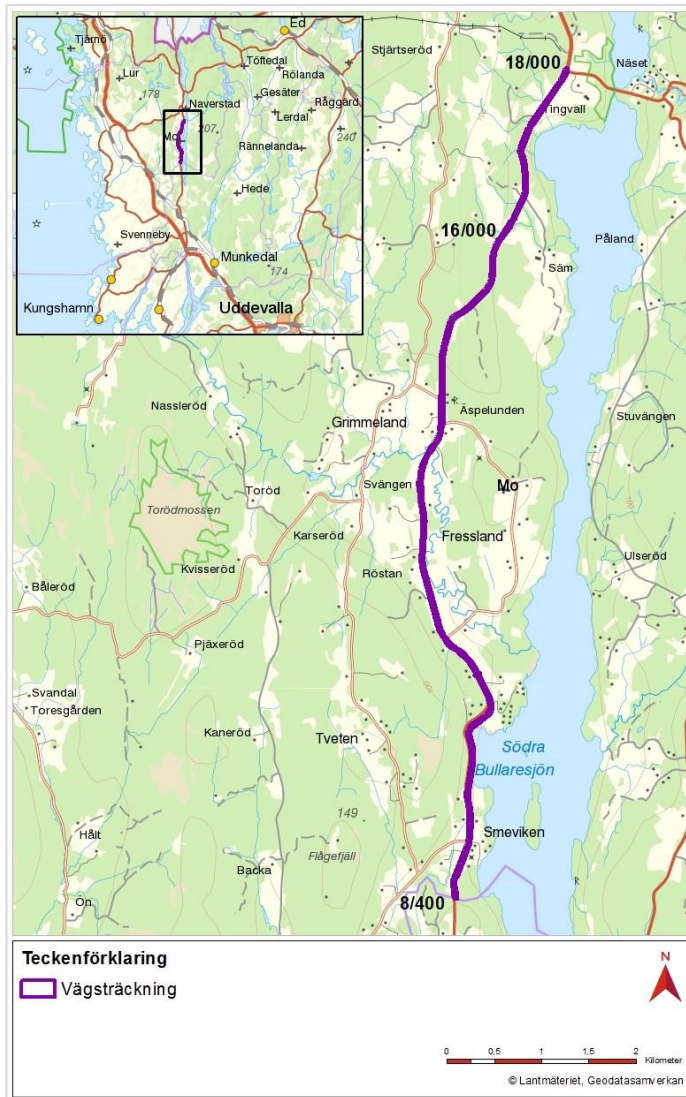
Tjärnö
Lur
178
Ed
Töftedal
Rölanda
Gesäter
Råggärd
Naverstad
Lerdal
Mo
207
240
Rännelanda
Hede
Svenneby
Munkedal
174
Kungshamn
Uddevalla

Stjärtseröd
18/000
Näset
Tingvall
16/000
Påland
Säm
Aspelunden
Nassleröd
Grimmeland
Stuvängen
Svängen
Mo
Toröd
Torödmossen
Fressland
Karseröd
Ulseröd
Kvisseröd
Röstan
Båleröd
Pjäxeröd
Svandal
Toresgården
Kaneröd
Tveten
Södra Bullaresjön
149
Smeviken
Hålt
Flågefjäll
Backa
On
8/400

Teckenförklaring
Vägsträckning

N
0 0,5 1 1,5 2 Kilometer
© Lantmäteriet, Geodatasamverkan